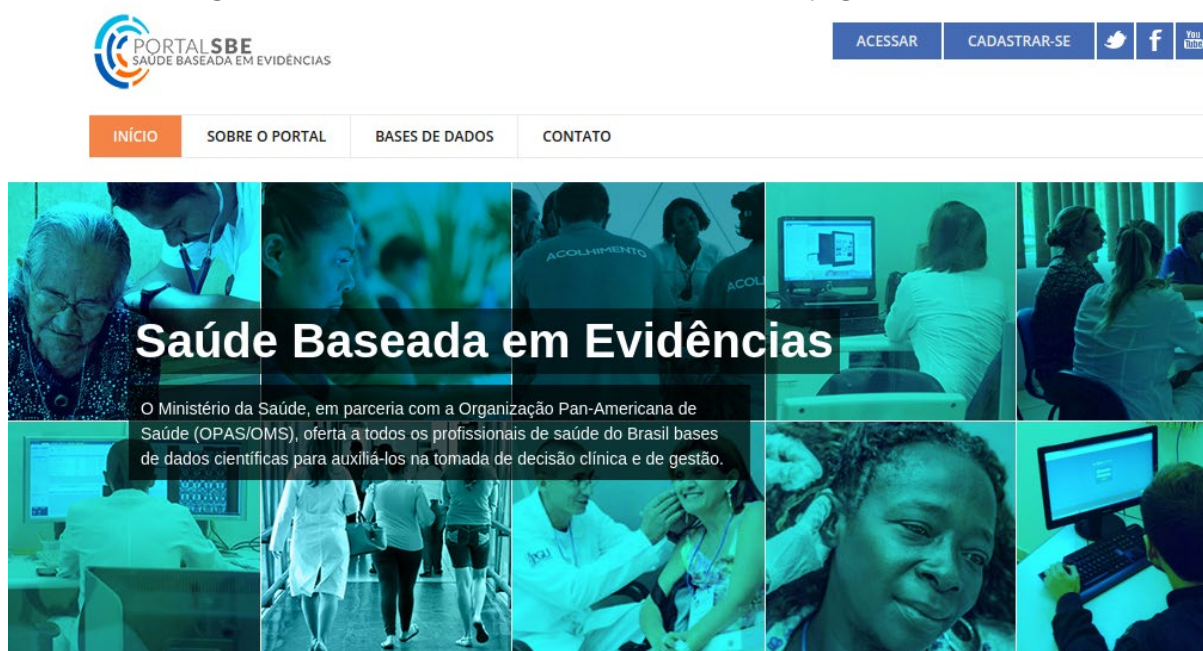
PORTALSBE
SAÚDE BASEADA EM EVIDÊNCIAS

ACESSAR
CADASTRAR-SE
You Tube

INÍCIO
SOBRE O PORTAL
BASES DE DADOS
CONTATO

ACOLHIMENTO
ACOL

Saúde Baseada em Evidências

O Ministério da Saúde, em parceria com a Organização Pan-Americana de Saúde (OPAS/OMS), oferta a todos os profissionais de saúde do Brasil bases de dados científicas para auxiliá-los na tomada de decisão clínica e de gestão.